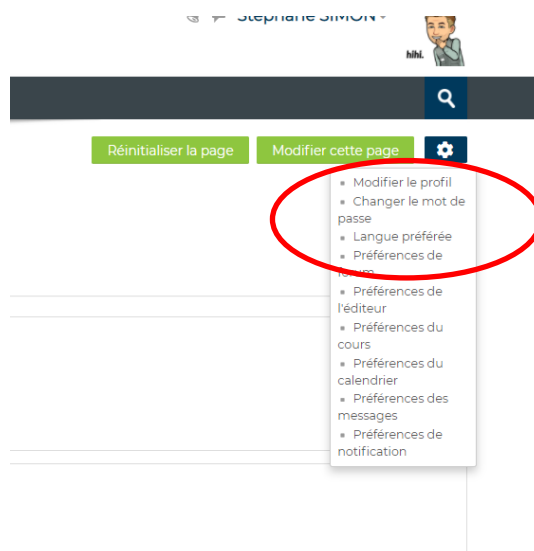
Stéphane SIMON

hihi.

Réinitialiser la page
Modifier cette page

Modifier le profil
Changer le mot de passe
Langue préférée
Préférences de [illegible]
Préférences de l'éditeur
Préférences du cours
Préférences du calendrier
Préférences des messages
Préférences de notification